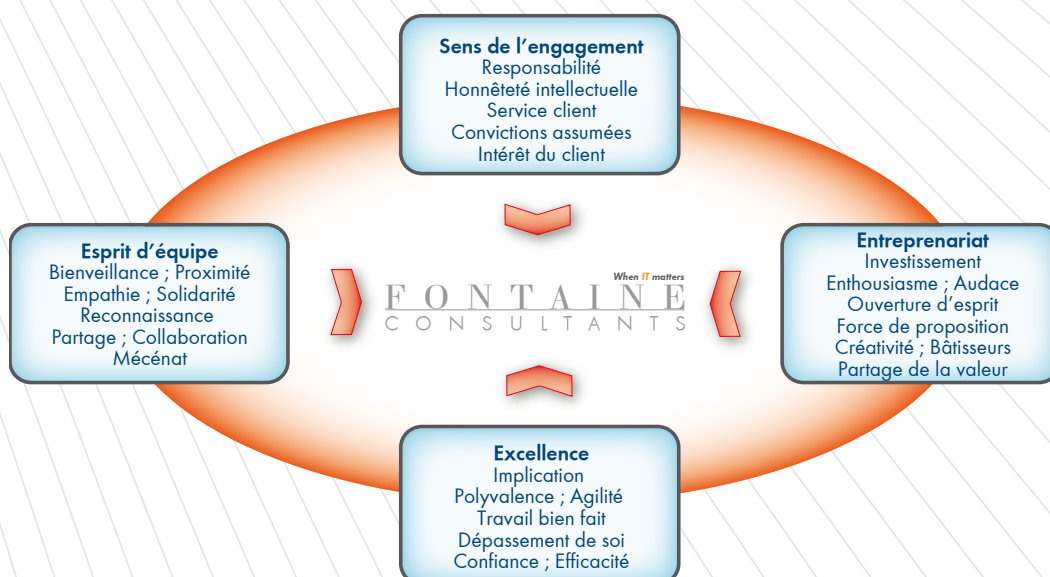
Sens de l’engagement
Responsabilité
Honnêteté intellectuelle
Service client
Convictions assumées
Intérêt du client

Esprit d’équipe
Bienveillance ; Proximité
Empathie ; Solidarité
Reconnaissance
Partage ; Collaboration
Mécénat

When IT matters
FONTAINE
CONSULTANTS

Entreprenariat
Investissement
Enthousiasme ; Audace
Ouverture d’esprit
Force de proposition
Créativité ; Bâtisseurs
Partage de la valeur

Excellence
Implication
Polyvalence ; Agilité
Travail bien fait
Dépassement de soi
Confiance ; Efficacité